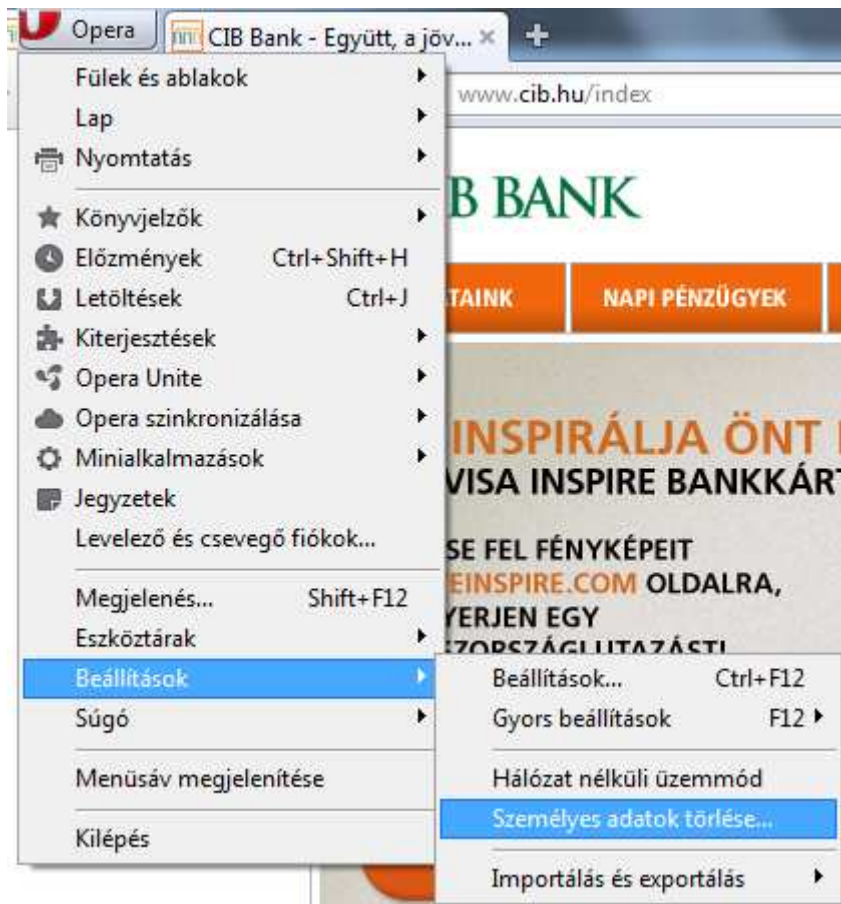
Opera
CIB Bank - Együtt, a jöv...
www.cib.hu/index

Fülek és ablakok
Lap
Nyomtatás
Könyvjelzők
Előzmények Ctrl+Shift+H
Letöltések Ctrl+J
Kiterjesztések
Opera Unite
Opera szinkronizálása
Minialkalmazások
Jegyzetek
Levelező és csevegő fiókok...
Megjelenés... Shift+F12
Eszköztárak
Beállítások
Súgó
Menüsáv megjelenítése
Kilépés

Beállítások... Ctrl+F12
Gyors beállítások F12
Hálózat nélküli üzemmód
Személyes adatok törlése...
Importálás és exportálás

B BANK
TAINK
NAPI PÉNZÜGYEK
INSPIRÁLJA ÖNT
VISA INSPIRE BANKKÁRT
SE FEL FÉNYKÉPEIT
EINSPIRE.COM OLDALRA,
YERJEN EGY
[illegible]